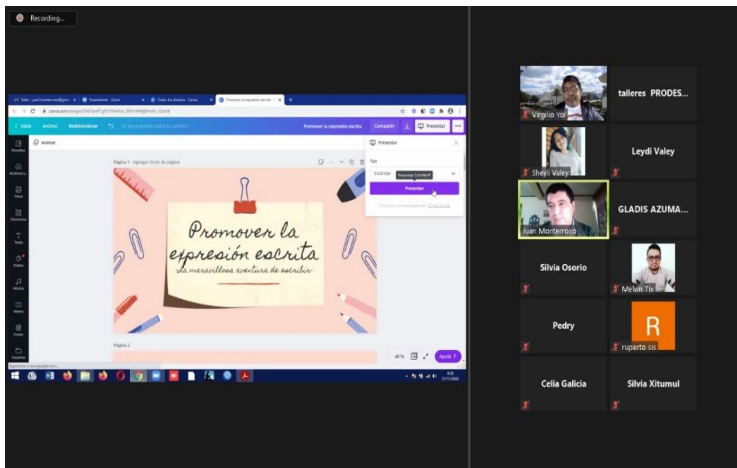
Recording...

Inicio Archivo Redimensionar

Promover la expresión escrita Compartir Presentar

Página 1 - Agregar título de página

Presentar

Tipo

Estándar

Presentar

Promover la expresión escrita

La maravillosa aventura de escribir

Página 2

Ayuda ?

Virgilio Yol

talleres PRODES...

Sheyli Valey

Leydi Valey

Juan Monterroso

GLADIS AZUMA...

Silvia Osorio

Melvin Tix

Pedry

R

ruperto sis

Celia Galicia

Silvia Xitumul